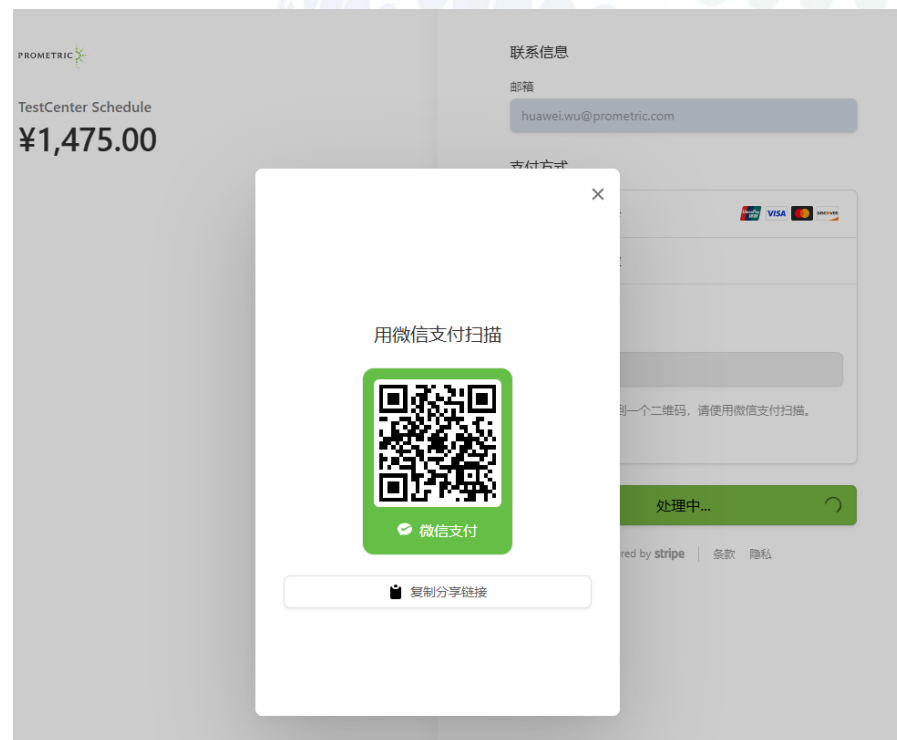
PROMETRIC

TestCenter Schedule

¥1,475.00

联系信息

邮箱

huawei.wu@prometric.com

支付方式

VISA DISCOVER

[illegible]到一个二维码，请使用微信支付扫描。

处理中...

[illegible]red by stripe | 条款 隐私

用微信支付扫描

微信支付

复制分享链接